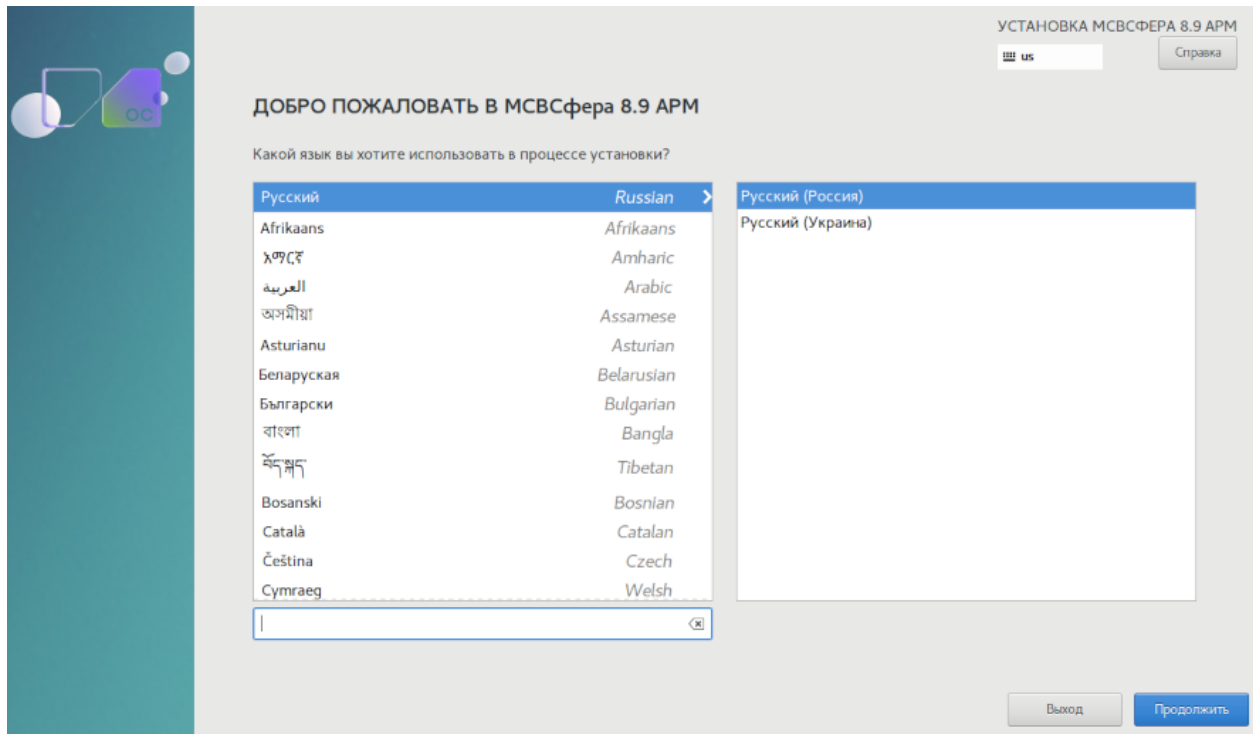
ОС

УСТАНОВКА МСВСФЕРА 8.9 АРМ

us

Справка

ДОБРО ПОЖАЛОВАТЬ В МСВСфера 8.9 АРМ

Какой язык вы хотите использовать в процессе установки?

| | |
|---|---|
| Русский | Russian |
| Afrikaans | Afrikaans |
| አማርኛ | Amharic |
| العربية | Arabic |
| অসমীয়া | Assamese |
| Asturianu | Asturian |
| Беларуская | Belarusian |
| Български | Bulgarian |
| বাংলা | Bangla |
| བོད་སྐད་ | Tibetan |
| Bosanski | Bosnian |
| Català | Catalan |
| Čeština | Czech |
| Cymraeg | Welsh |

Русский (Россия)
Русский (Украина)

Выход

Продолжить